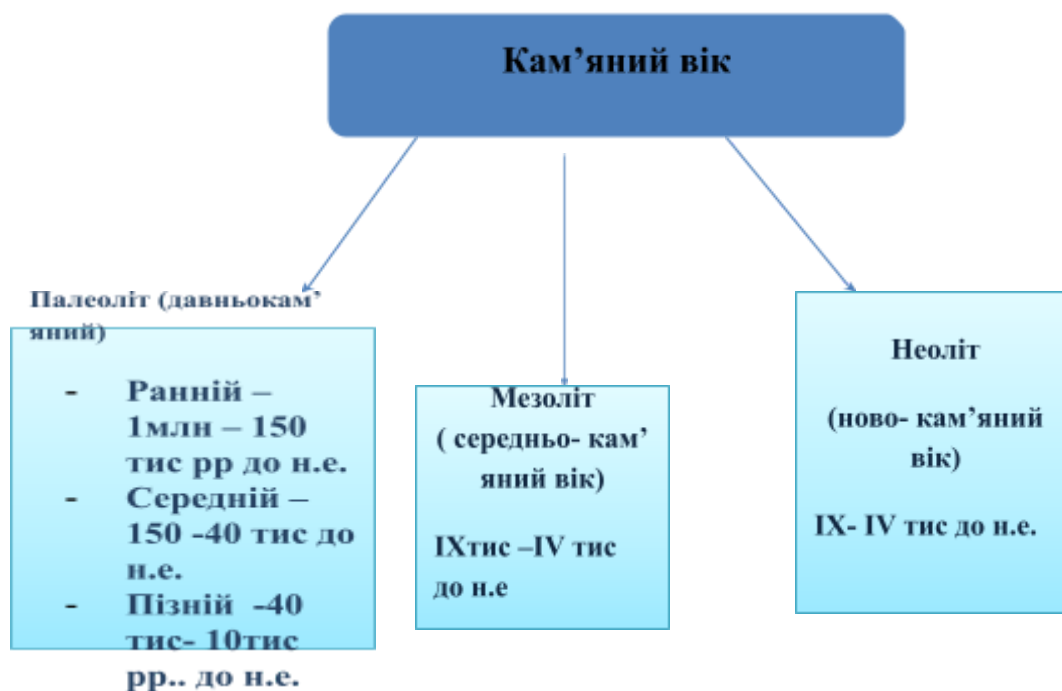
Кам’яний вік

Палеоліт (давньокам’яний)

- Ранній – 1млн – 150 тис рр до н.е.
- Середній – 150 -40 тис до н.е.
- Пізній -40 тис- 10тис рр.. до н.е.

Мезоліт
( середньо- кам’яний вік)

IXтис –IV тис до н.е

Неоліт

(ново- кам’яний вік)

IX- IV тис до н.е.